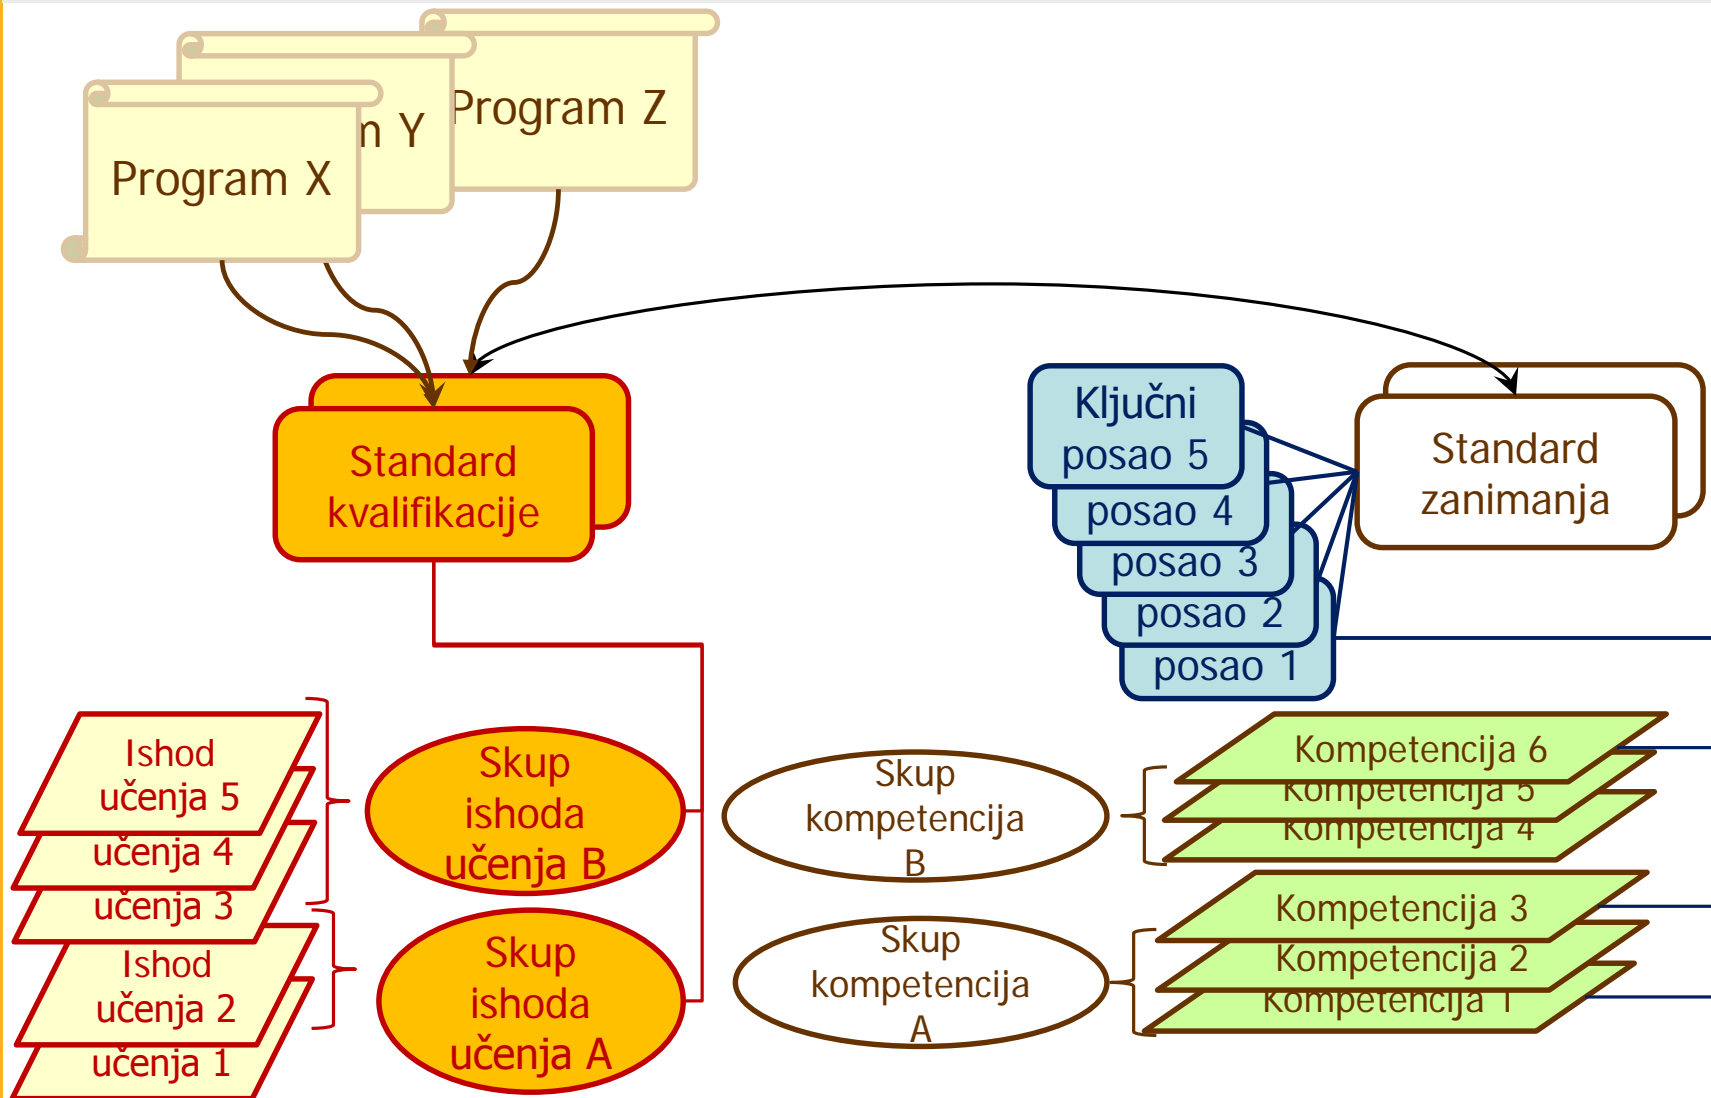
Program Z

n Y

Program X

Standard kvalifikacije

Ključni posao 5

posao 4

posao 3

posao 2

posao 1

Standard zanimanja

Ishod učenja 5

učenja 4

učenja 3

Ishod učenja 2

učenja 1

Skup ishoda učenja B

Skup ishoda učenja A

Skup kompetencija B

Skup kompetencija A

Kompetencija 6

Kompetencija 5

Kompetencija 4

Kompetencija 3

Kompetencija 2

Kompetencija 1